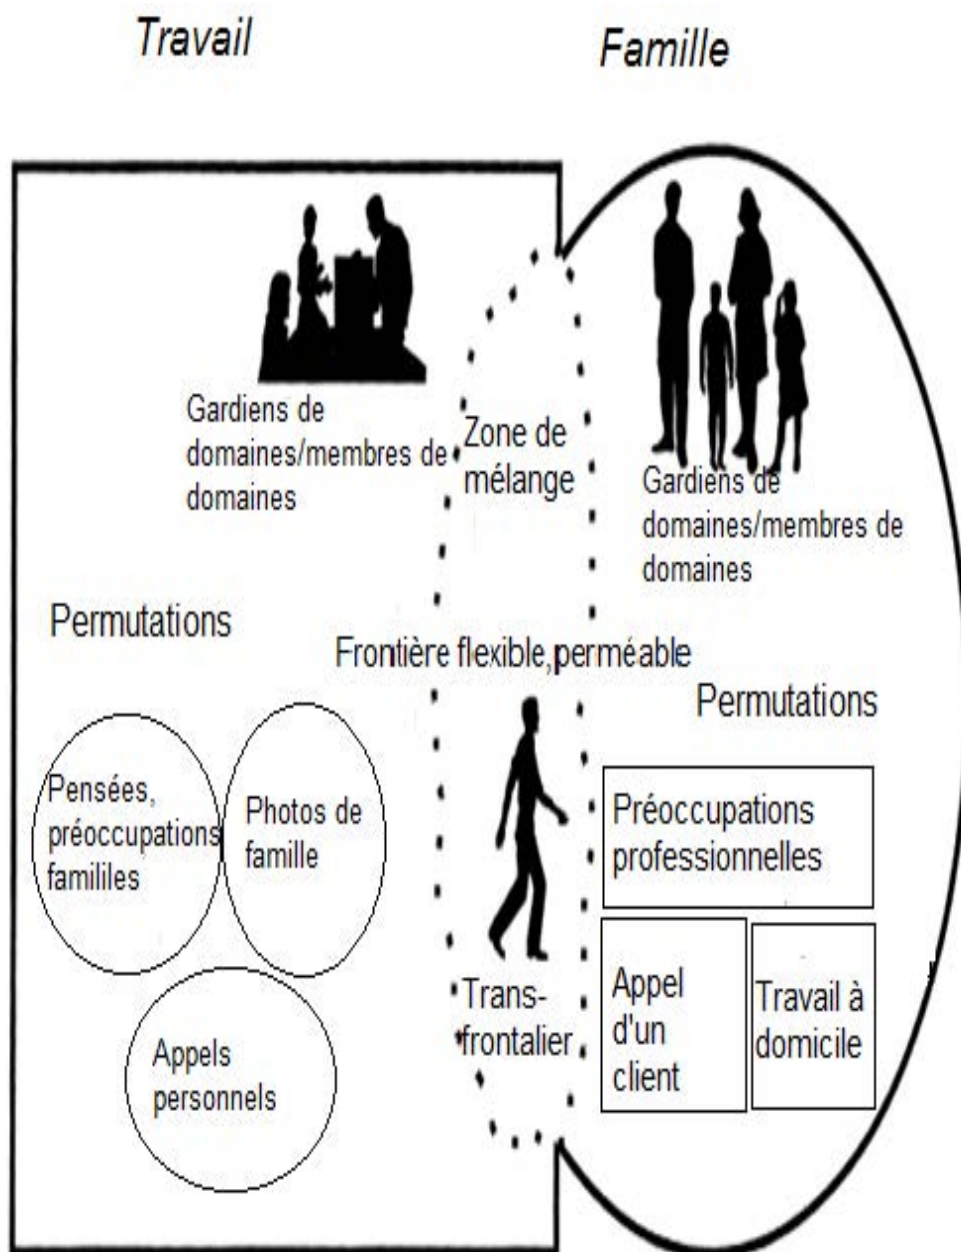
Travail

Famille

Gardiens de domaines/membres de domaines

Zone de mélange

Gardiens de domaines/membres de domaines

Permutations

Frontière flexible,perméable

Permutations

Pensées, préoccupations famililes

Photos de famille

Préoccupations professionnelles

Appels personnels

Trans-frontalier

Appel d'un client

Travail à domicile